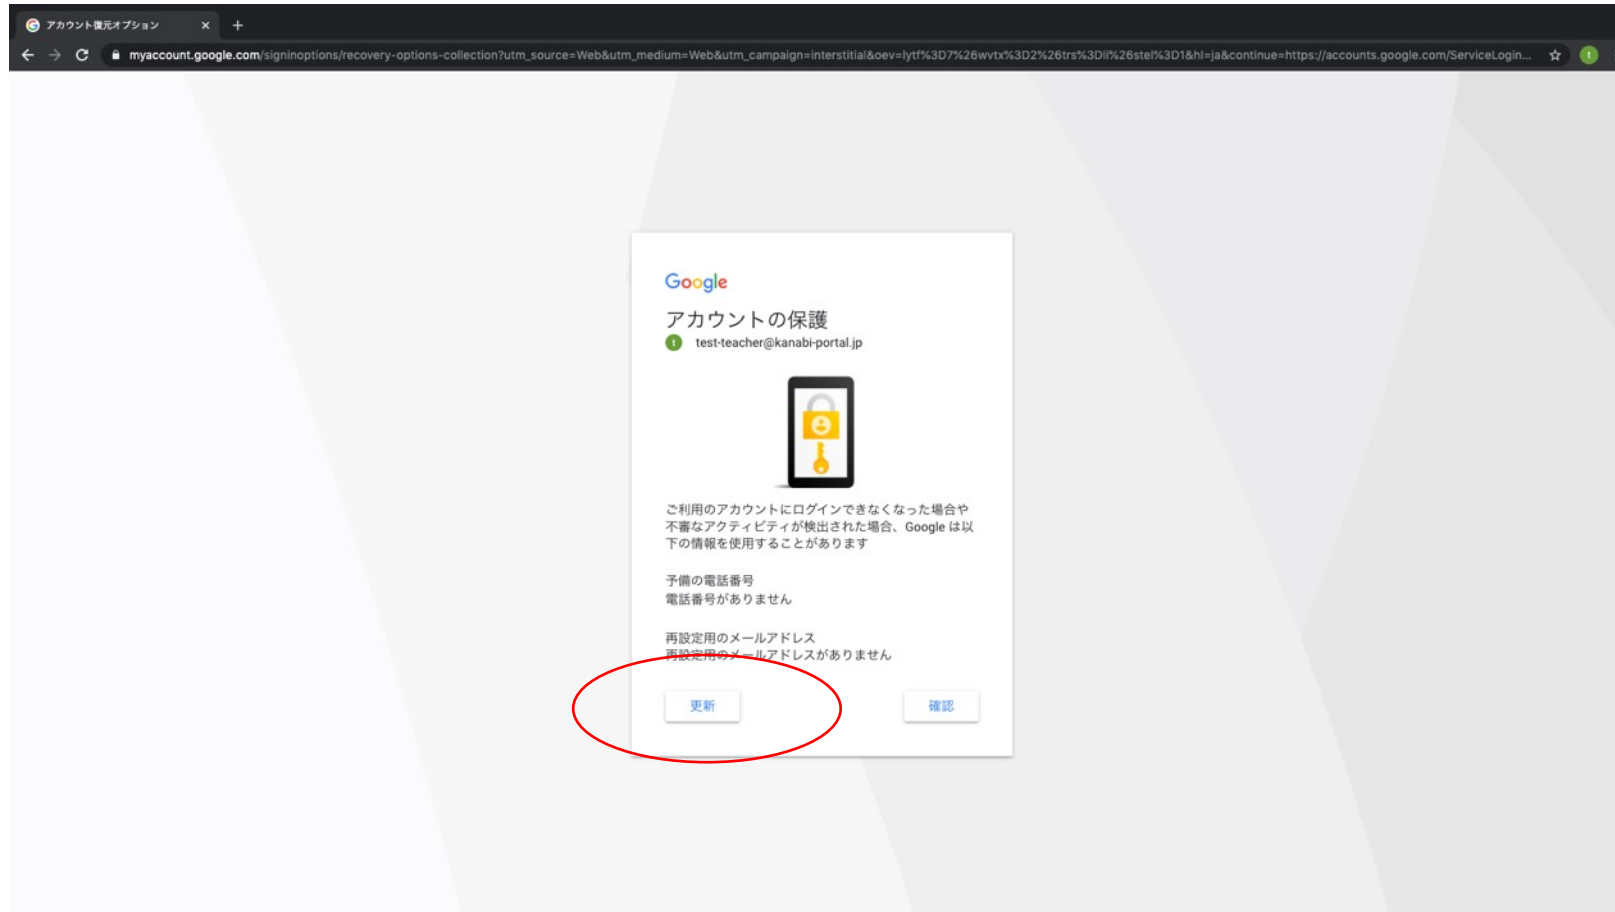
アカウント復元オプション ×
+

myaccount.google.com/signinoptions/recovery-options-collection?utm_source=Web&utm_medium=Web&utm_campaign=interstitial&oev=lytf%3D7%26wvtx%3D2%26trs%3Dli%26stel%3D1&hl=ja&continue=https://accounts.google.com/ServiceLogin...

t

Google

アカウントの保護

t test-teacher@kanabi-portal.jp

ご利用のアカウントにログインできなくなった場合や不審なアクティビティが検出された場合、Google は以下の情報を使用することがあります

予備の電話番号
電話番号がありません

再設定用のメールアドレス
再設定用のメールアドレスがありません

更新

確認